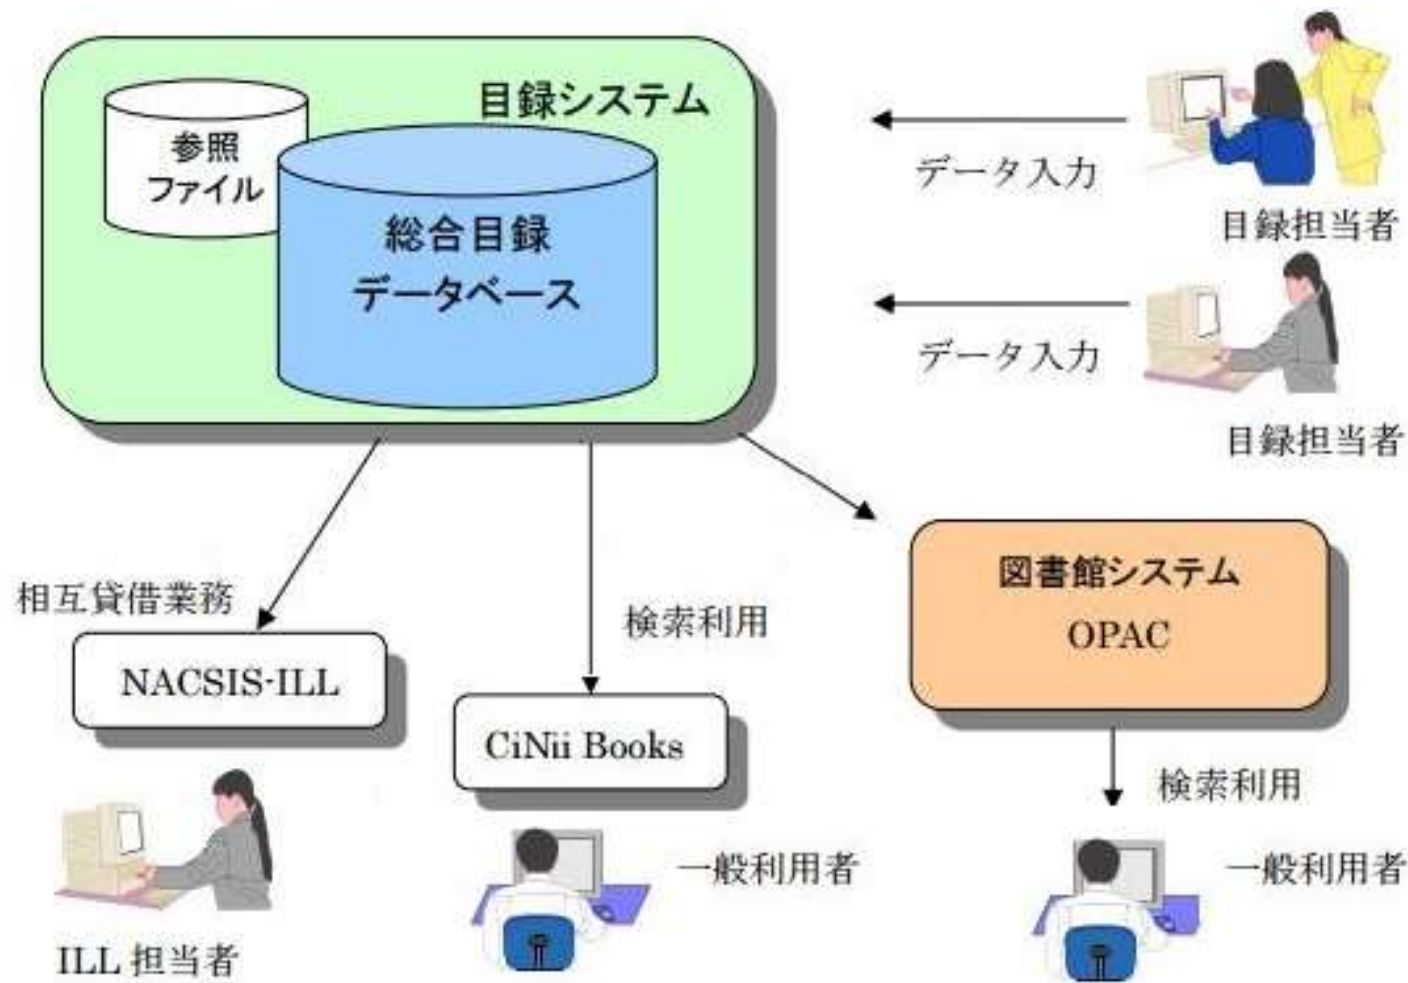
目録システム

参照
ファイル

総合目録
データベース

データ入力

目録担当者

データ入力

目録担当者

相互貸借業務

NACSIS-ILL

ILL 担当者

検索利用

CiNii Books

一般利用者

図書館システム
OPAC

検索利用

一般利用者